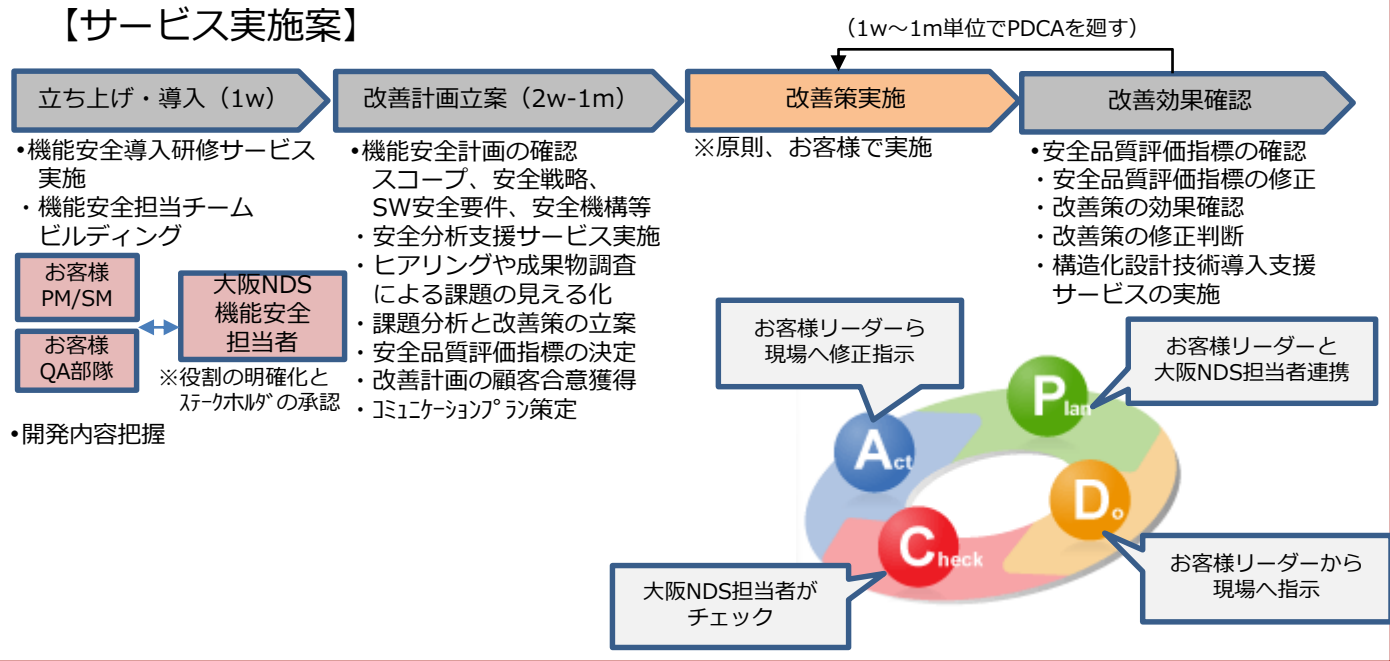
【サービス実施案】

（1w～1m単位でPDCAを廻す）

立ち上げ・導入（1w）

改善計画立案（2w-1m）

改善策実施

改善効果確認

•機能安全導入研修サービス実施
・機能安全担当チームビルディング

お客様PM/SM

お客様QA部隊

大阪NDS機能安全担当者

※役割の明確化とｽﾃｰｸﾎﾙﾀﾞ の承認

•開発内容把握

•機能安全計画の確認
スコープ、安全戦略、SW安全要件、安全機構等
・安全分析支援サービス実施
・ヒアリングや成果物調査による課題の見える化
・課題分析と改善策の立案
・安全品質評価指標の決定
・改善計画の顧客合意獲得
・ｺﾐｭﾆｹｰｼｮﾝﾌﾟﾗﾝ策定

※原則、お客様で実施

•安全品質評価指標の確認
・安全品質評価指標の修正
・改善策の効果確認
・改善策の修正判断
・構造化設計技術導入支援サービスの実施

お客様リーダーら現場へ修正指示

お客様リーダーと大阪NDS担当者連携

Plan

Act

Do

Check

大阪NDS担当者がチェック

お客様リーダーから現場へ指示